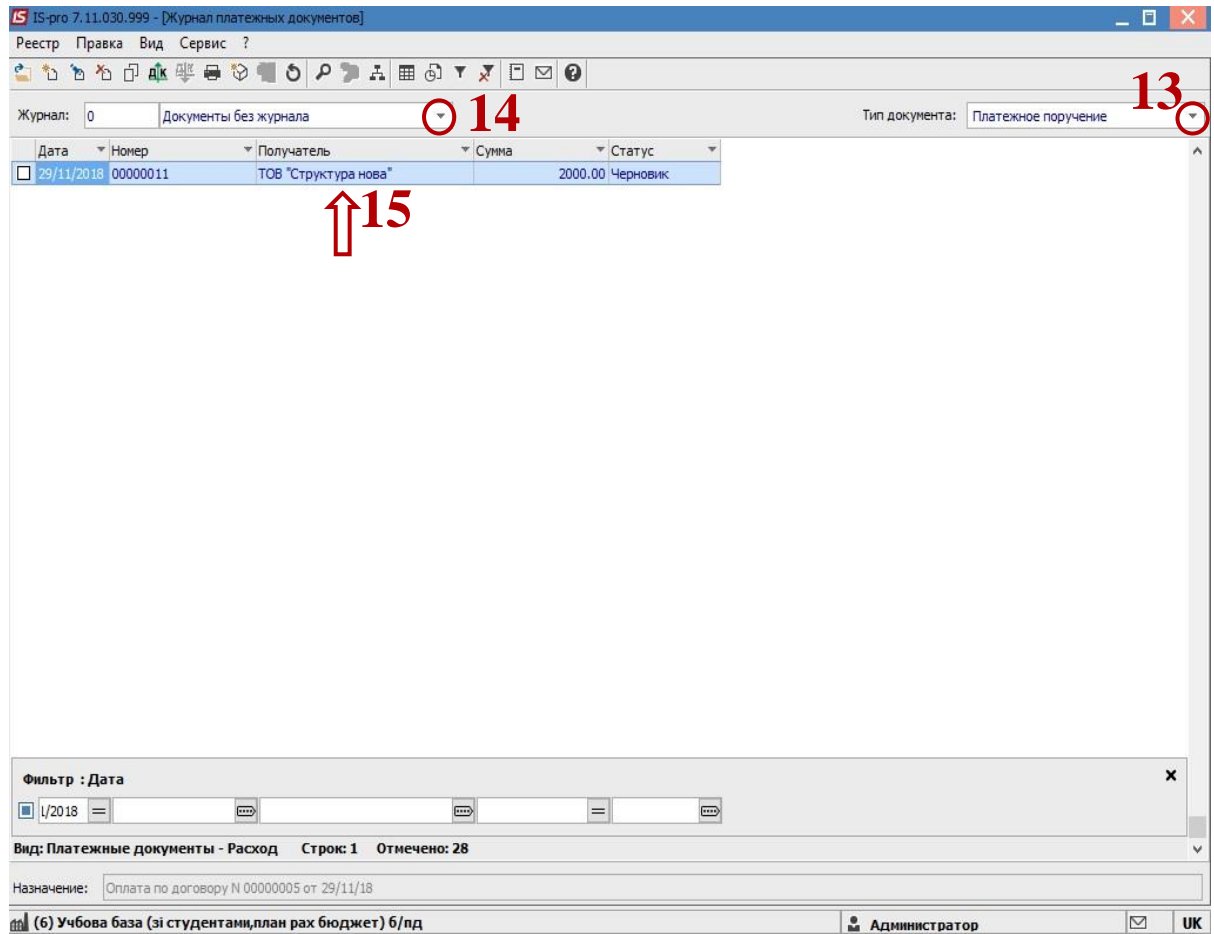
IS IS-pro 7.11.030.999 - [Журнал платежных документов]

Реестр Правка Вид Сервис ?

Журнал: 0 Документы без журнала 14

13

Тип документа: Платежное поручение

| Дата | Номер | Получатель | Сумма | Статус |
|---|---|---|---|---|
| 29/11/2018 | 00000011 | ТОВ "Структура нова" | 2000.00 | Черновик |

15

Фильтр : Дата

l/2018 =

Вид: Платежные документы - Расход Строк: 1 Отмечено: 28

Назначение: Оплата по договору N 00000005 от 29/11/18

(6) Учбова база (зі студентами,план рах бюджет) б/пд

Администратор

UK